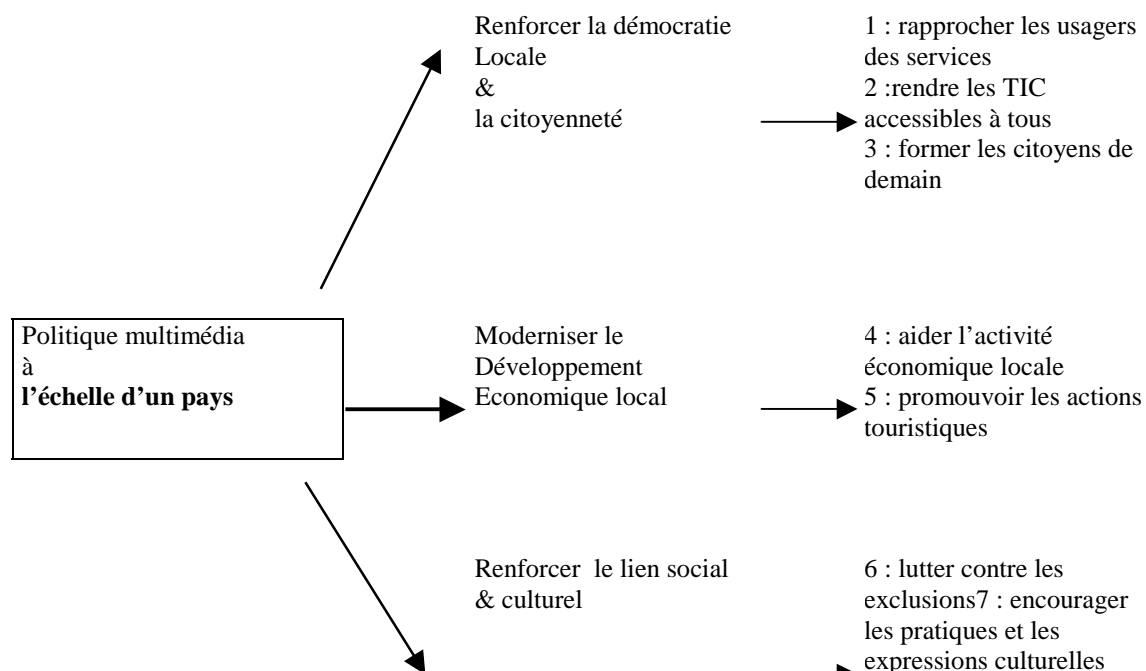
Politique multimédia
à
**l'échelle d'un pays**

Renforcer la démocratie
Locale
&
la citoyenneté

1 : rapprocher les usagers des services
2 :rendre les TIC accessibles à tous
3 : former les citoyens de demain

Moderniser le
Développement
Economique local

4 : aider l'activité économique locale
5 : promouvoir les actions touristiques

Renforcer le lien social
& culturel

6 : lutter contre les exclusions7 : encourager les pratiques et les expressions culturelles